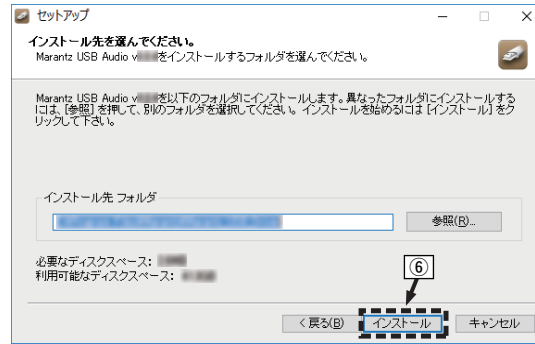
セットアップ

インストール先を選んでください。

Marantz USB Audio v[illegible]をインストールするフォルダを選んでください。

Marantz USB Audio v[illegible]を以下のフォルダにインストールします。異なったフォルダにインストールするには、[参照] を押して、別のフォルダを選択してください。 インストールを始めるには [インストール] をクリックして下さい。

インストール先 フォルダ

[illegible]

参照(R)...

必要なディスクスペース: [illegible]

利用可能なディスクスペース: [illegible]

⑥

< 戻る(B)

インストール

キャンセル